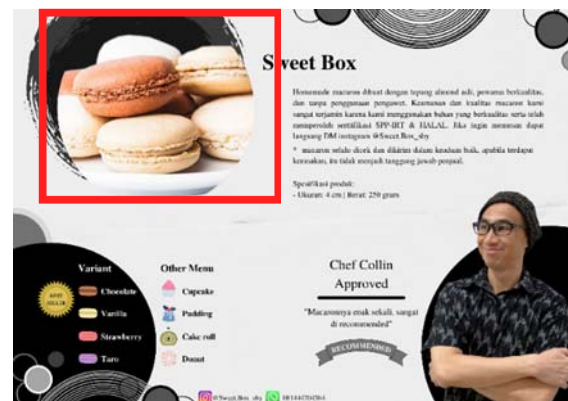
Sweet Box

Homemade macaron dibuat dengan tepung almond asli, pewarna berkualitas, dan tanpa penggunaan pengawet. Keamanan dan kualitas macaron kami sangat terjamin karena kami menggunakan bahan yang berkualitas serta telah mendapatkan sertifikasi SPP-IRT & HALAL. Jika ingin memesan dapat langsung DM instagram @Sweet.Box_sby

* macaron selalu dicek dan dikirim dalam keadaan baik, apabila terdapat kerusakan, itu tidak menjadi tanggung jawab penjual.

Spesifikasi produk:
- Ukuran: 4 cm | Berat: 250 gram

Variant
BEST SELLER
Chocolate
Vanilla
Strawberry
Taro

Other Menu
Cupcake
Pudding
Cake roll
Donut

Chef Collin
Approved

"Macaronnya enak sekali, sangat di recommended"

RECOMMENDED

@Sweet.Box_sby
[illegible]